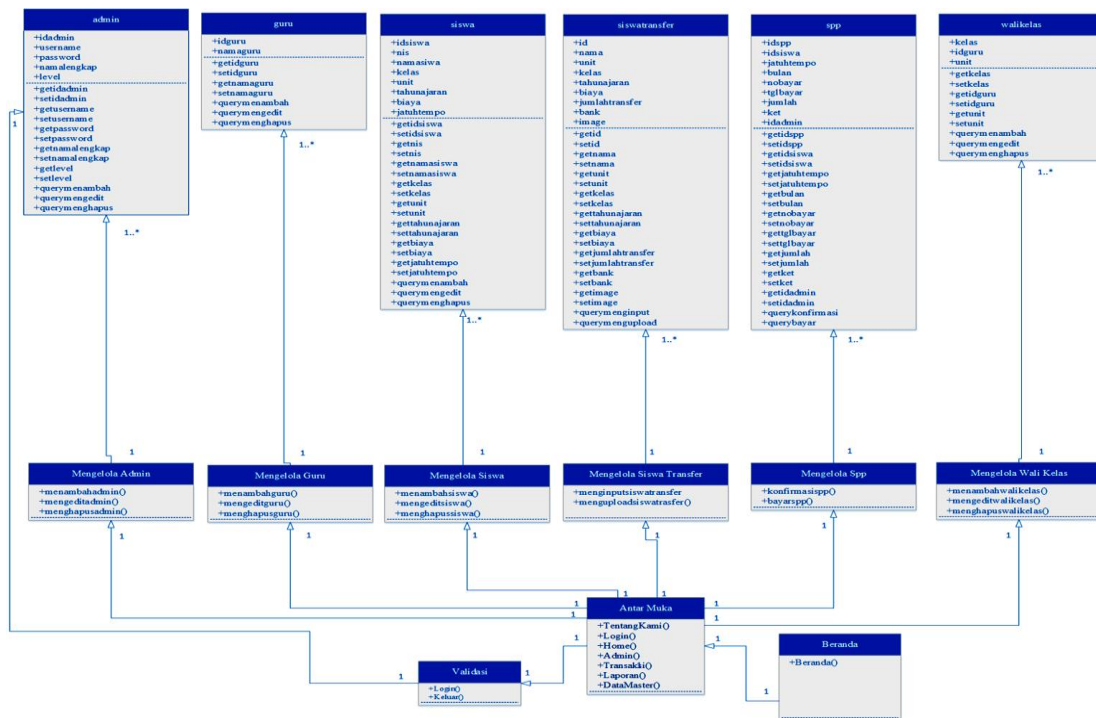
admin
+idadmin
+username
+password
+namalengkap
+level
+getidadmin
+setidadmin
+getusername
+setusername
+getpassword
+setpassword
+getnamalengkap
+setnamalengkap
+getlevel
+setlevel
+querymenambah
+querymengedit
+querymenghapus

guru
+idguru
+namaguru
+getidguru
+setidguru
+getnamaguru
+setnamaguru
+querymenambah
+querymengedit
+querymenghapus

siswa
+idsiswa
+nis
+namasiswa
+kelas
+unit
+tahunajaran
+biaya
+jatuhtempo
+getidsiswa
+setidsiswa
+getnis
+setnis
+getnamasiswa
+setnamasiswa
+getkelas
+setkelas
+getunit
+setunit
+gettahunajaran
+settahunajaran
+getbiaya
+setbiaya
+getjatuhtempo
+setjatuhtempo
+querymenambah
+querymengedit
+querymenghapus

siswatransfer
+id
+nama
+unit
+kelas
+tahunajaran
+biaya
+jumlahtransfer
+bank
+image
+getid
+setid
+getnama
+setnama
+getunit
+setunit
+getkelas
+setkelas
+gettahunajaran
+settahunajaran
+getbiaya
+setbiaya
+getjumlahtransfer
+setjumlahtransfer
+getbank
+setbank
+getimage
+setimage
+querymenginput
+querymengupload

spp
+idspp
+idsiswa
+jatuhtempo
+bulan
+nobayar
+tglbayar
+jumlah
+ket
+idadmin
+getidspp
+setidspp
+getidsiswa
+setidsiswa
+getjatuhtempo
+setjatuhtempo
+getbulan
+setbulan
+getnobayar
+setnobayar
+gettglbayar
+settglbayar
+getjumlah
+setjumlah
+getket
+setket
+getidadmin
+setidadmin
+querykonfirmasi
+querybayar

walikelas
+kelas
+idguru
+unit
+getkelas
+setkelas
+getidguru
+setidguru
+getunit
+setunit
+querymenambah
+querymengedit
+querymenghapus

1..*
1..*
1..*
1..*
1..*
1..*
1
1
1
1
1
1
1

Mengelola Admin
+menambahadmin()
+mengeditadmin()
+menghapusadmin()

Mengelola Guru
+menambahguru()
+mengeditguru()
+menghapusguru()

Mengelola Siswa
+menambahsiswa()
+mengeditsiswa()
+menghapussiswa()

Mengelola Siswa Transfer
+menginputsiswatransfer()
+menguploadsiswatransfer()

Mengelola Spp
+konfirmasispp()
+bayarspp()

Mengelola Wali Kelas
+menambahwalikelas()
+mengeditwalikelas()
+menghapuswalikelas()

1
1
1
1
1
1
1
1
1
1
1
1
1
1
1
1
1

Antar Muka
+TentangKami()
+Login()
+Home()
+Admin()
+Transaksi()
+Laporan()
+DataMaster()

Validasi
+Login()
+Keluar()

Beranda
+Beranda()